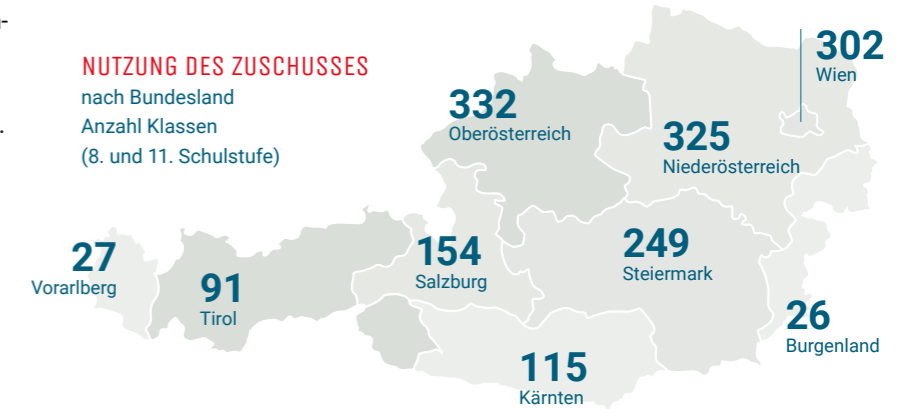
NUTZUNG DES ZUSCHUSSES
nach Bundesland
Anzahl Klassen
(8. und 11. Schulstufe)

332
Oberösterreich

302
Wien

325
Niederösterreich

27
Vorarlberg

91
Tirol

154
Salzburg

249
Steiermark

26
Burgenland

115
Kärnten